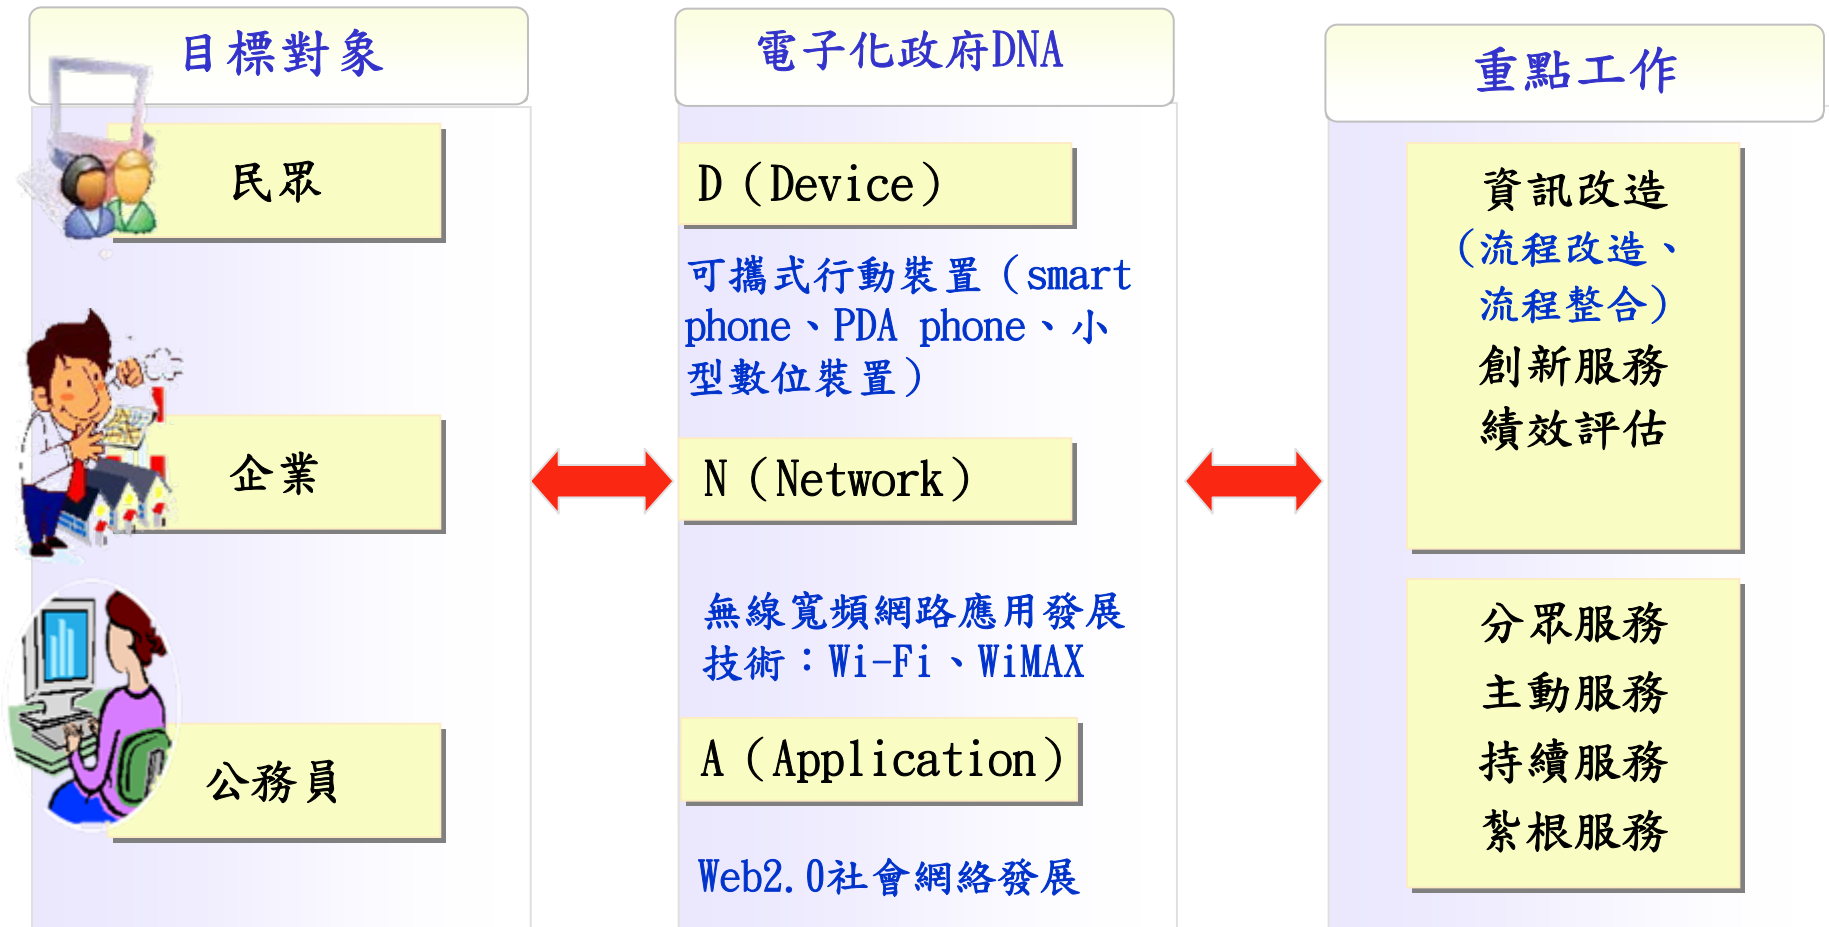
目標對象

民眾

企業

公務員

電子化政府DNA

D（Device）

可攜式行動裝置（smart phone、PDA phone、小型數位裝置）

N（Network）

無線寬頻網路應用發展技術：Wi-Fi、WiMAX

A（Application）

Web2.0社會網絡發展

重點工作

資訊改造
（流程改造、流程整合）
創新服務
績效評估

分眾服務
主動服務
持續服務
紮根服務